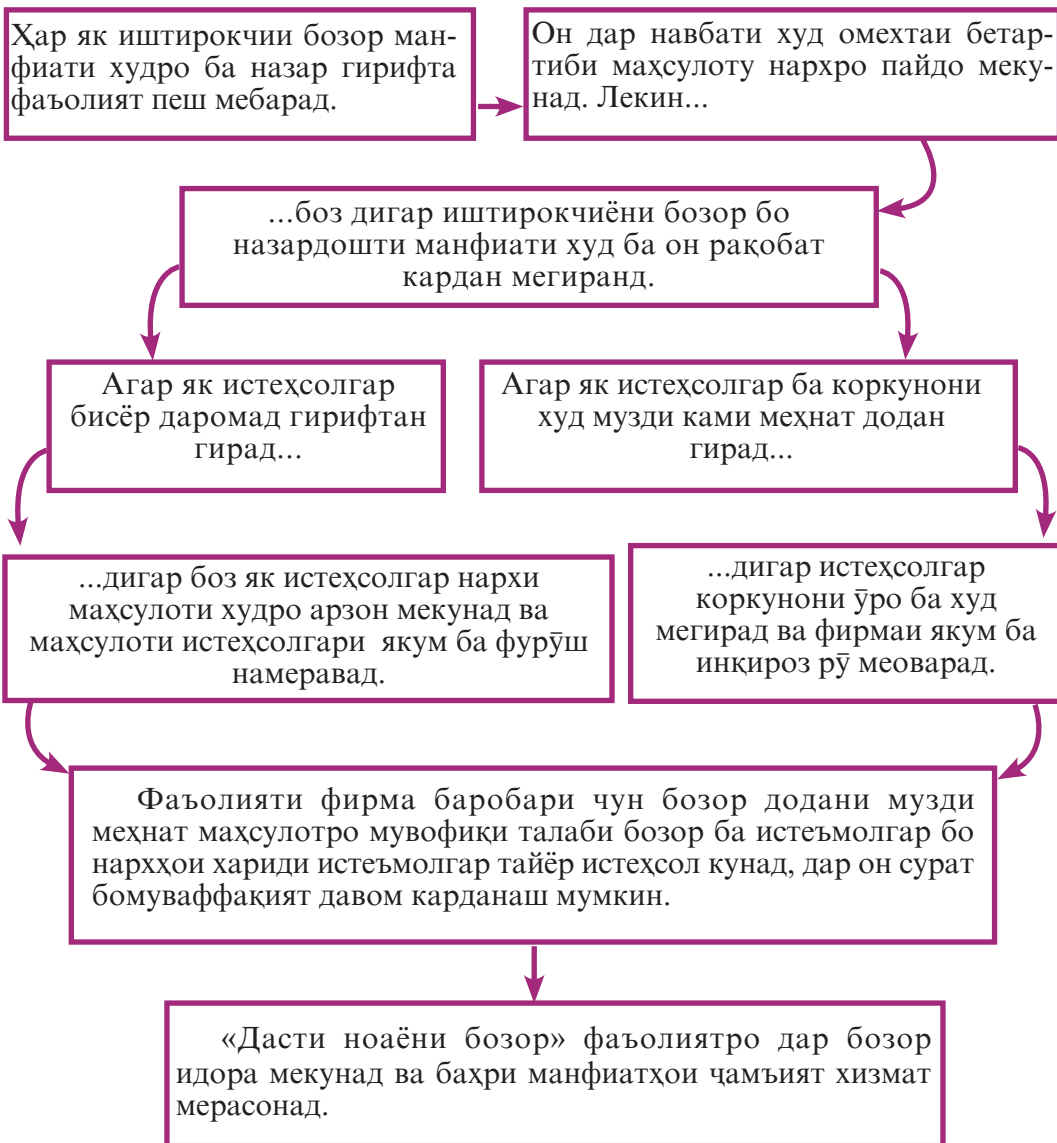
Ҳар як иштирокчии бозор манфиати худро ба назар гирифта фаъолият пеш мебарад.

Он дар навбати худ омехтаи бетартиби маҳсулоту нархро пайдо мекунад. Лекин...

...боз дигар иштирокчиёни бозор бо назардошти манфиати худ ба он рақобат кардан мегиранд.

Агар як истеҳсолгар бисёр даромад гирифтан гирад...

Агар як истеҳсолгар ба коркунони худ музди ками меҳнат додан гирад...

...дигар боз як истеҳсолгар нархи маҳсулоти худро арзон мекунад ва маҳсулоти истеҳсолгари якум ба фурӯш намеравад.

...дигар истеҳсолгар коркунони ӯро ба худ мегирад ва фирмаи якум ба инқироз рӯ меоварад.

Фаъолияти фирма баробари чун бозор додани музди меҳнат маҳсулотро мувофиқи талаби бозор ба истеъмолгар бо нархҳои хариди истеъмолгар тайёр истеҳсол кунад, дар он сурат бомуваффақият давом карданаш мумкин.

«Дасти ноаёни бозор» фаъолиятро дар бозор идора мекунад ва бахри манфиатҳои ҷамъият хизмат мерасонад.